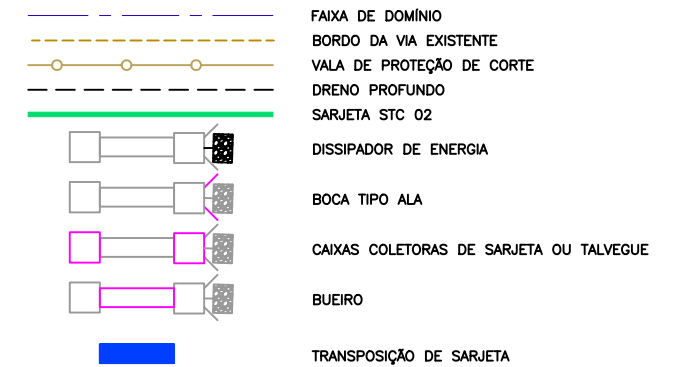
FAIXA DE DOMÍNIO
BORDO DA VIA EXISTENTE
VALA DE PROTEÇÃO DE CORTE
DRENO PROFUNDO
SARJETA STC 02
DISSIPADOR DE ENERGIA
BOCA TIPO ALA
CAIXAS COLETORAS DE SARJETA OU TALVEGUE
BUEIRO
TRANSPOSIÇÃO DE SARJETA